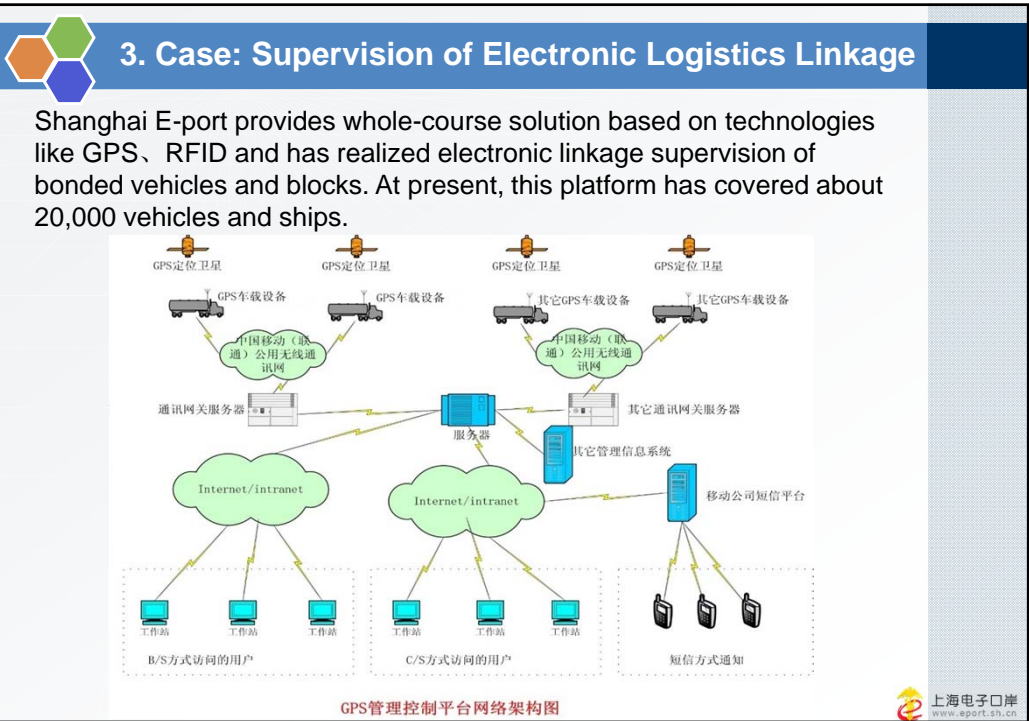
3. Case: Supervision of Electronic Logistics Linkage

Shanghai E-port provides whole-course solution based on technologies like GPS、RFID and has realized electronic linkage supervision of bonded vehicles and blocks. At present, this platform has covered about 20,000 vehicles and ships.

GPS定位卫星
GPS定位卫星
GPS定位卫星
GPS定位卫星

GPS车载设备
GPS车载设备
其它GPS车载设备
其它GPS车载设备

中国移动（联通）公用无线通讯网
中国移动（联通）公用无线通讯网

通讯网关服务器
服务器
其它通讯网关服务器
其它管理信息系统

Internet/intranet
Internet/intranet
移动公司短信平台

工作站
工作站
工作站
工作站
工作站
工作站

B/S方式访问的用户
C/S方式访问的用户
短信方式通知

GPS管理控制平台网络架构图

上海电子口岸
www.eport.sh.cn